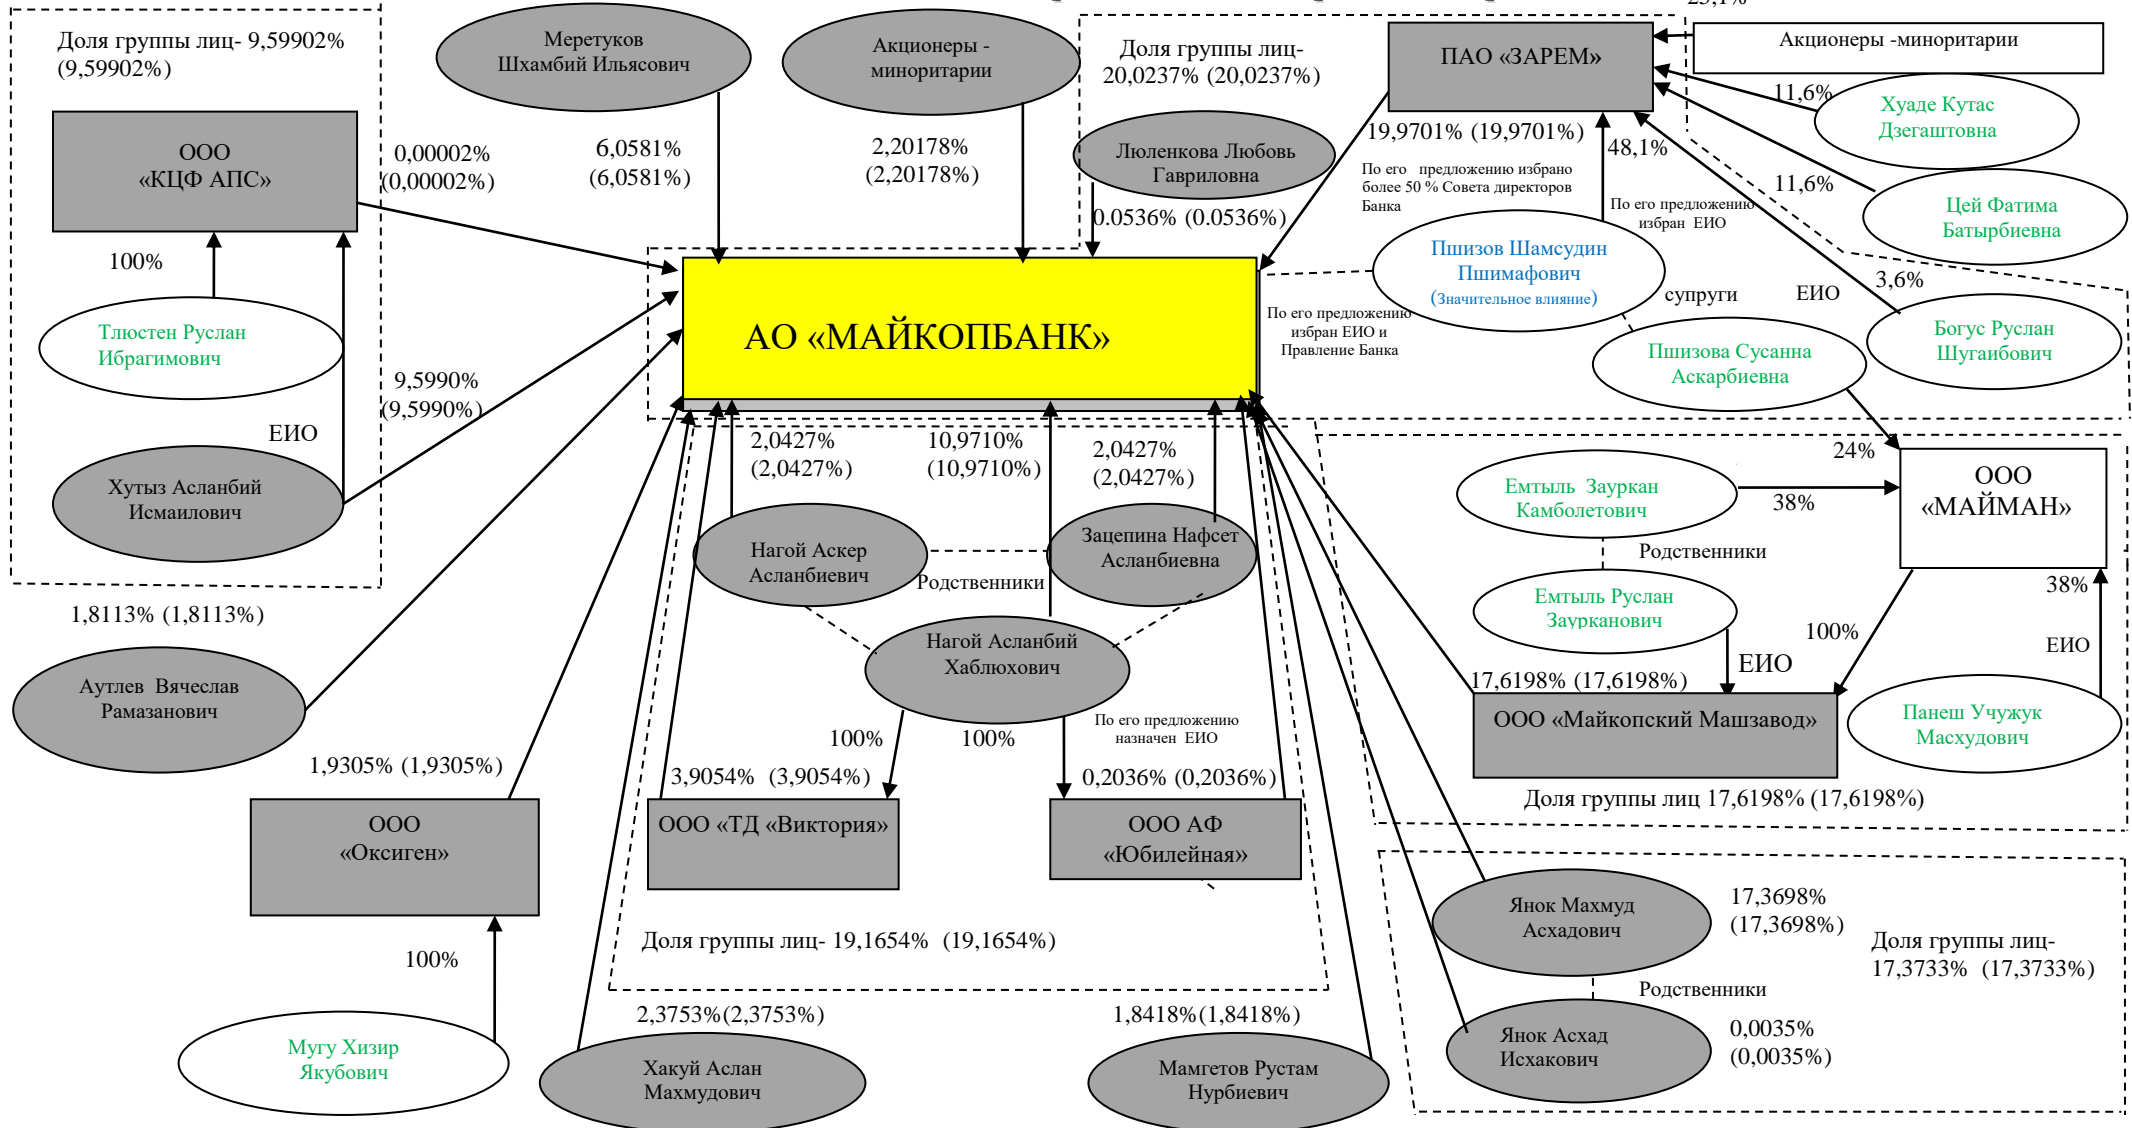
Доля группы лиц- 9,59902% (9,59902%)

ООО «КЦФ АПС»

100%

Тлюстен Руслан Ибрагимович

ЕИО

Хутыз Асланбий Исмаилович

0,00002% (0,00002%)

9,5990% (9,5990%)

Меретуков Шхамбий Ильясович

6,0581% (6,0581%)

Акционеры - миноритарии

2,20178% (2,20178%)

Доля группы лиц- 20,0237% (20,0237%)

Люленкова Любовь Гавриловна

0.0536% (0.0536%)

ПАО «ЗАРЕМ»

Акционеры -миноритарии

11,6%

Хуаде Кутас Дзегаштовна

11,6%

Цей Фатима Батырбиевна

19,9701% (19,9701%)

48,1%

По его предложению избрано более 50 % Совета директоров Банка

По его предложению избран ЕИО

Пшизов Шамсудин Пшимафович (Значительное влияние)

супруги

ЕИО

3,6%

Богус Руслан Шугаибович

Пшизова Сусанна Аскарбиевна

По его предложению избран ЕИО и Правление Банка

АО «МАЙКОПБАНК»

2,0427% (2,0427%)

10,9710% (10,9710%)

2,0427% (2,0427%)

Нагой Аскер Асланбиевич

Родственники

Зацепина Нафсет Асланбиевна

Нагой Асланбий Хаблюхович

24%

Емтыль Зауркан Камболетович

38%

ООО «МАЙМАН»

Родственники

Емтыль Руслан Зауркланович

38%

100%

ЕИО

ЕИО

17,6198% (17,6198%)

ООО «Майкопский Машзавод»

Панеш Учужук Масхудович

Доля группы лиц 17,6198% (17,6198%)

1,8113% (1,8113%)

Аутлев Вячеслав Рамазанович

1,9305% (1,9305%)

ООО «Оксиген»

100%

Мугу Хизир Якубович

100%

100%

По его предложению назначен ЕИО

3,9054% (3,9054%)

ООО «ТД «Виктория»

0,2036% (0,2036%)

ООО АФ «Юбилейная»

Доля группы лиц- 19,1654% (19,1654%)

2,3753%(2,3753%)

Хакуй Аслан Махмудович

1,8418%(1,8418%)

Мамгетов Рустам Нурбиевич

Янок Махмуд Асхадович

17,3698% (17,3698%)

Доля группы лиц- 17,3733% (17,3733%)

Родственники

Янок Асхад Исхакович

0,0035% (0,0035%)